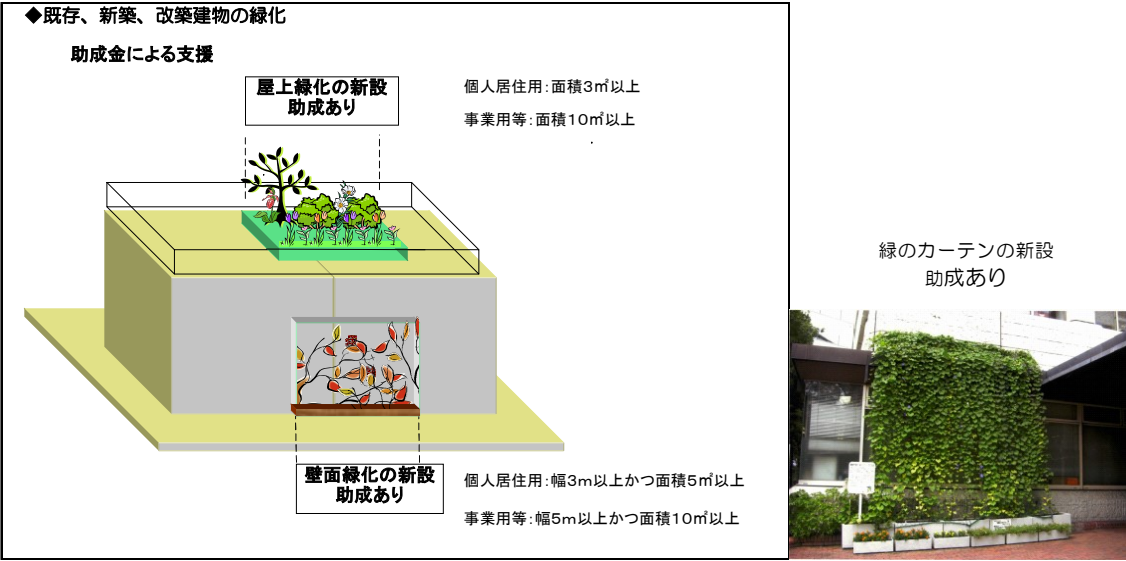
◆既存、新築、改築建物の緑化

助成金による支援

屋上緑化の新設
助成あり

個人居住用:面積3㎡以上

事業用等:面積10㎡以上

壁面緑化の新設
助成あり

個人居住用:幅3m以上かつ面積5㎡以上

事業用等:幅5m以上かつ面積10㎡以上

緑のカーテンの新設
助成あり